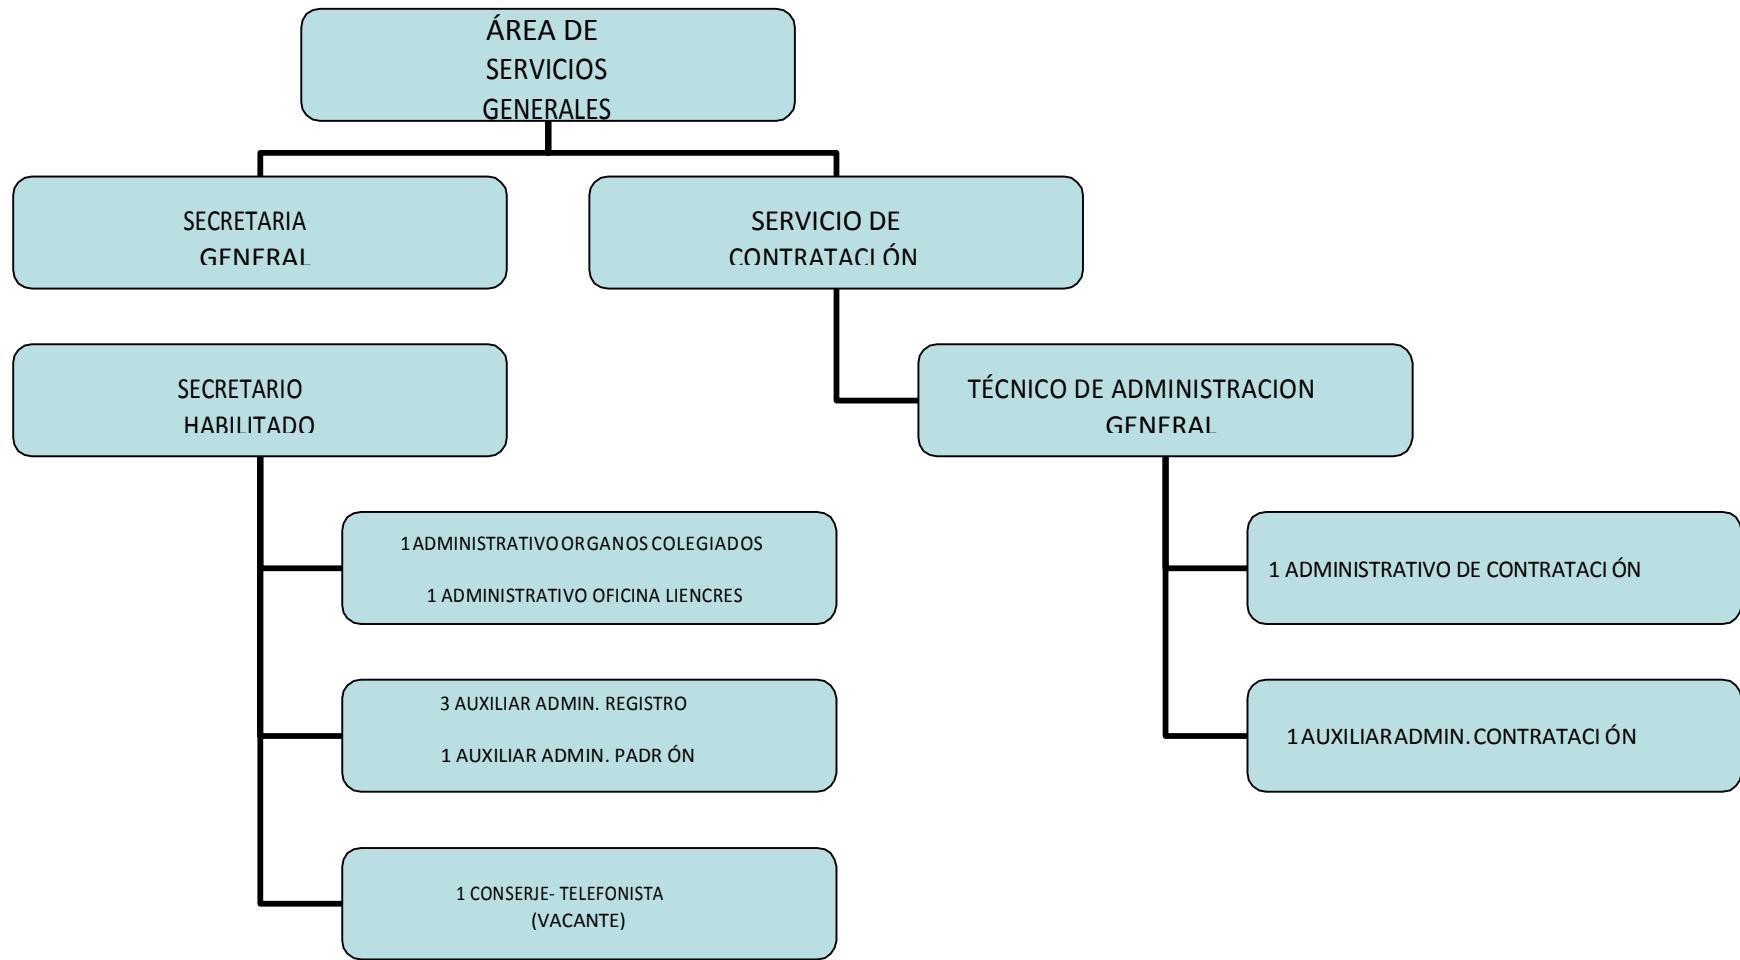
ÁREA DE SERVICIOS GENERALES

SECRETARIA GENERAL

SERVICIO DE CONTRATACIÓN

SECRETARIO HABILITADO

TÉCNICO DE ADMINISTRACION GENERAL

1 ADMINISTRATIVO ORGANOS COLEGIADOS

1 ADMINISTRATIVO OFICINA LIENCRES

3 AUXILIAR ADMIN. REGISTRO

1 AUXILIAR ADMIN. PADRÓN

1 CONSERJE- TELEFONISTA (VACANTE)

1 ADMINISTRATIVO DE CONTRATACIÓN

1 AUXILIAR ADMIN. CONTRATACIÓN